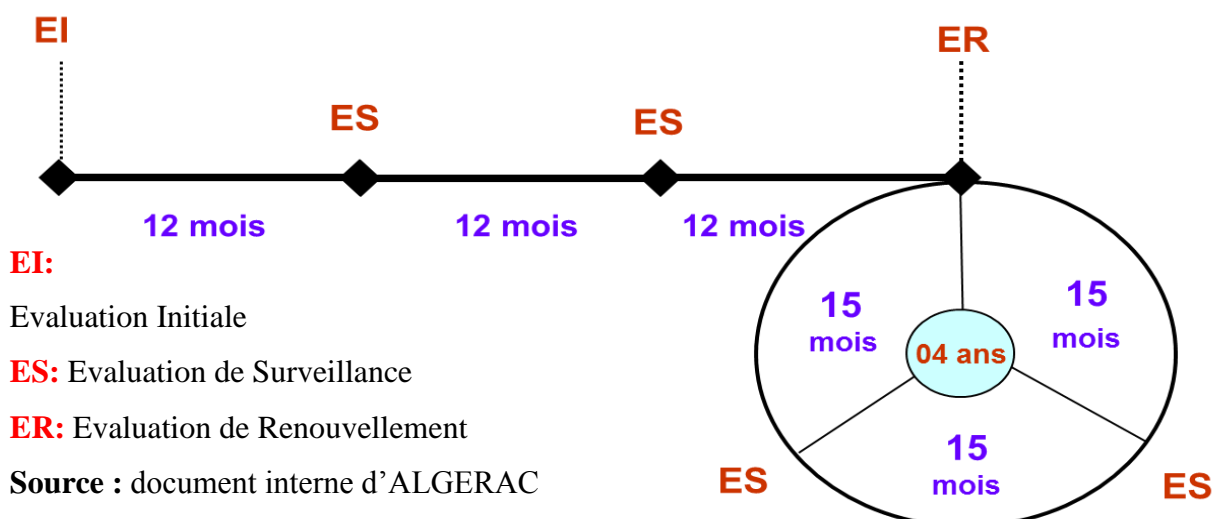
EI

ER

ES

ES

12 mois

12 mois

12 mois

15 mois

15 mois

04 ans

15 mois

ES

ES

EI:

Evaluation Initiale

ES: Evaluation de Surveillance

ER: Evaluation de Renouvellement

Source : document interne d'ALGERAC